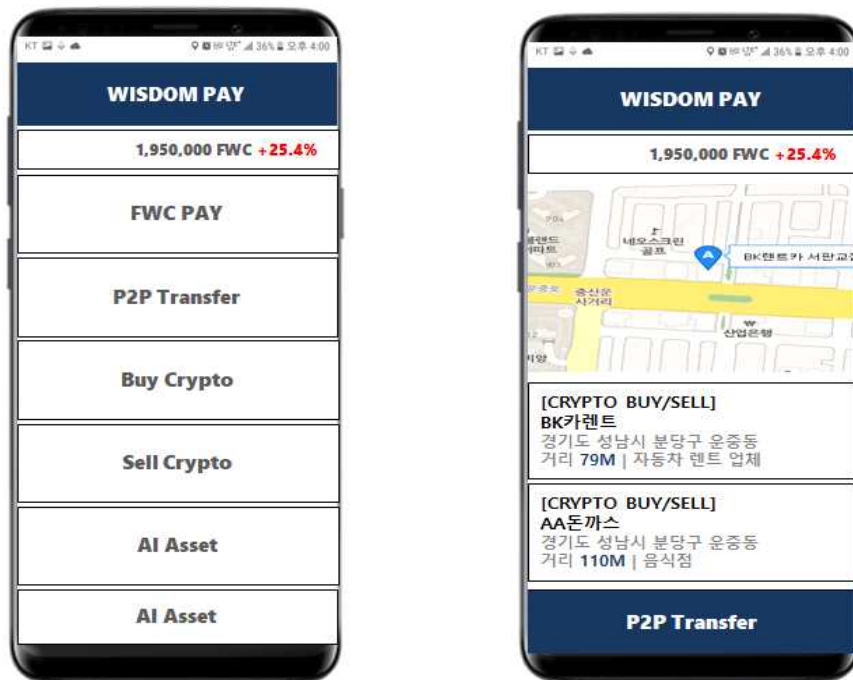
KT 36% 오후 4:00

WISDOM PAY

1,950,000 FWC +25.4%

FWC PAY

P2P Transfer

Buy Crypto

Sell Crypto

AI Asset

AI Asset

KT 36% 오후 4:00

WISDOM PAY

1,950,000 FWC +25.4%

네오스크린 골프

BK렌트카 서판교

송산운 사거리

산업은행

[CRYPTO BUY/SELL]
BK카렌트
경기도 성남시 분당구 운중동
거리 79M | 자동차 렌트 업체

[CRYPTO BUY/SELL]
AA돈까스
경기도 성남시 분당구 운중동
거리 110M | 음식점

P2P Transfer